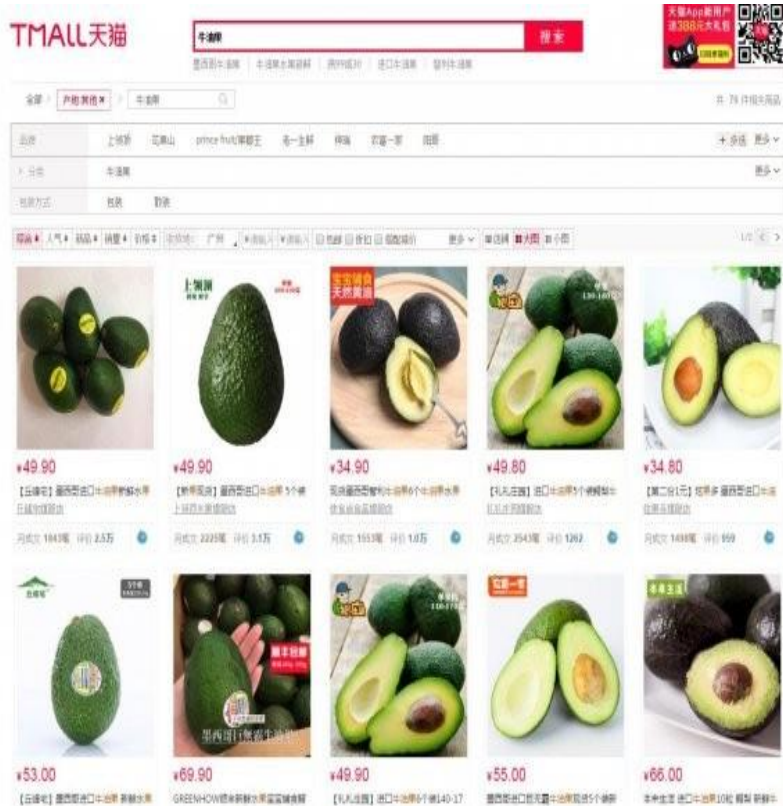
TMALL天猫

牛油果

搜索

天猫App新用户 送388元大礼包

全部 > 产地:墨西哥 × > 牛油果

共 79 件相关商品

品牌 上领鲜 花果山 prince fruit果王 名一生鲜 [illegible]

+ 多选 更多

分类 牛油果 更多

包装方式 包装 散装

综合 人气 新品 销量 价格 广州 更多 小图 大图

¥49.90

¥49.90

上领鲜

宝宝辅食 天然黄油

¥34.90

¥49.80

¥34.80

月成交 1043笔 评价 2.5万

月成交 2235笔 评价 3.1万

月成交 1553笔 评价 1.0万

月成交 2543笔 评价 1262

月成交 1498笔 评价 959

¥53.00

¥69.90

墨西哥进口

¥49.90

¥55.00

¥66.00

GREENHOW